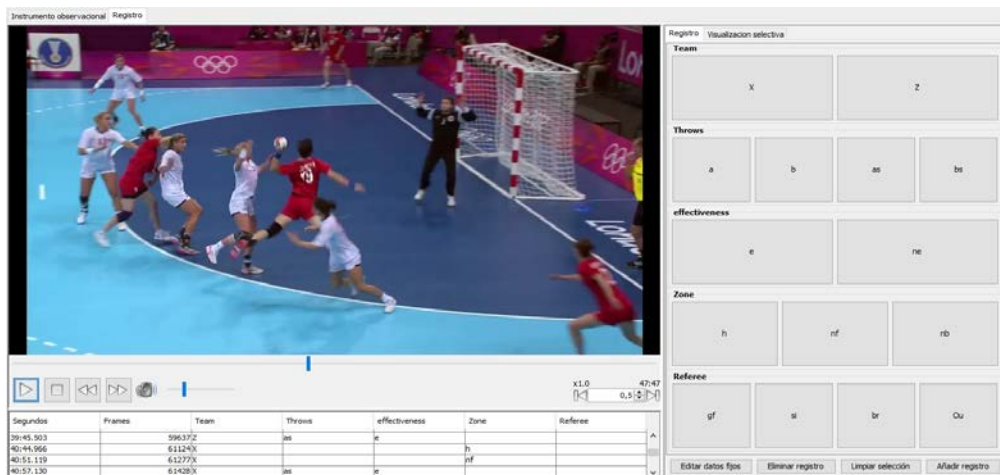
Instrumento observacional Registro

Registro Visualizacion selectiva

Team
X
Z

Throws
a
b
as
bs

effectiveness
e
ne

Zone
h
nf
nb

Referee
gf
si
br
Ou

x1.0
47:47
0,5

| Segundos | Frames | Team | Throws | effectiveness | Zone | Referee |
|---|---|---|---|---|---|---|
| 39:45.503 | 59637 | Z | as | e | | |
| 40:44.966 | 61124 | X | | | h | |
| 40:51.119 | 61277 | X | | | nf | |
| 40:57.130 | 61428 | X | as | e | | |

Editar datos fijos
Eliminar registro
Limpiar selección
Añadir registro